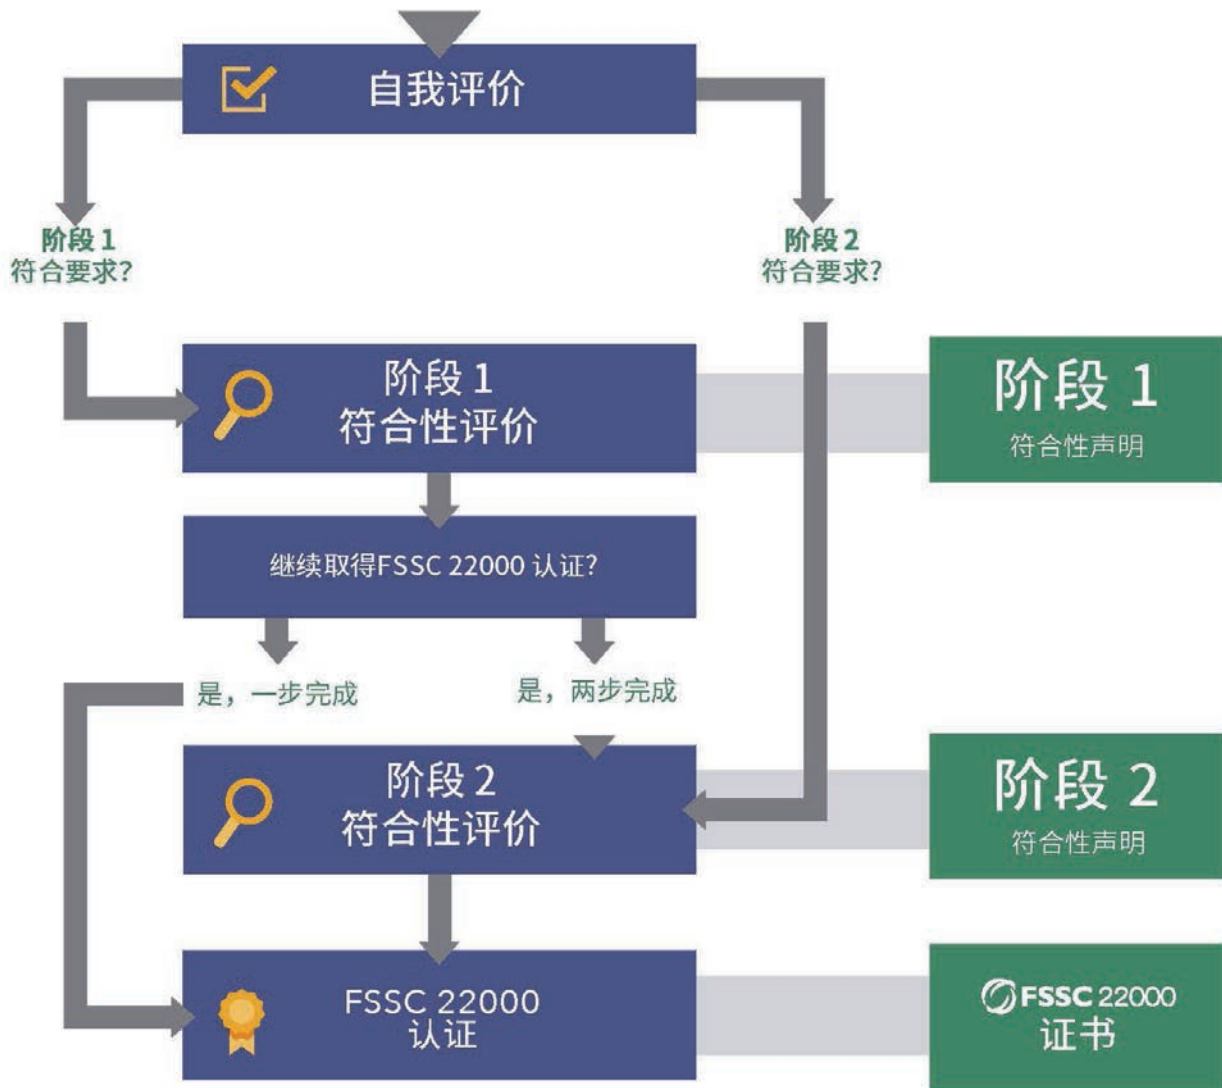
自我评价

阶段 1
符合要求?

阶段 2
符合要求?

阶段 1
符合性评价

阶段 1
符合性声明

继续取得FSSC 22000 认证?

是，一步完成

是，两步完成

阶段 2
符合性评价

阶段 2
符合性声明

FSSC 22000
认证

FSSC 22000
证书